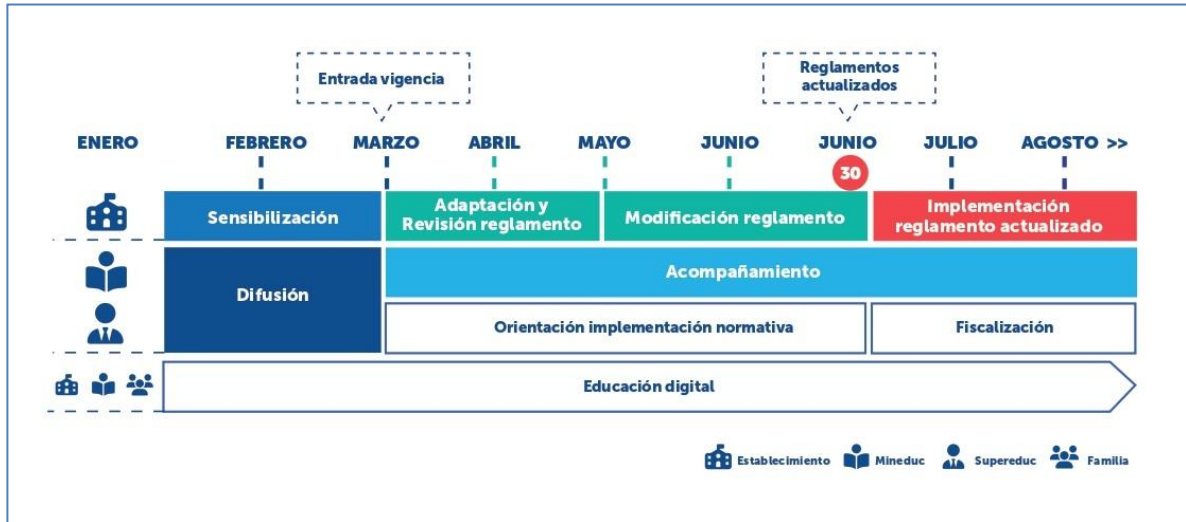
Entrada vigencia

Reglamentos actualizados

ENERO FEBRERO MARZO ABRIL MAYO JUNIO JUNIO JULIO AGOSTO >>

30

Sensibilización

Adaptación y Revisión reglamento

Modificación reglamento

Implementación reglamento actualizado

Difusión

Acompañamiento

Orientación implementación normativa

Fiscalización

Educación digital

Establecimiento Mineduc Supereduc Familia